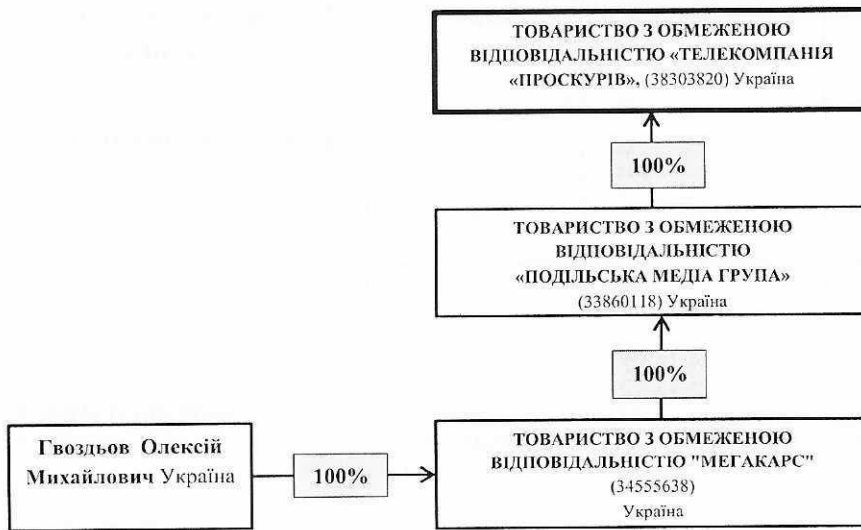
ТОВАРИСТВО З ОБМЕЖЕНОЮ ВІДПОВІДАЛЬНІСТЮ «ТЕЛЕКОМПАНІЯ «ПРОСКУРІВ», (38303820) Україна

100%

ТОВАРИСТВО З ОБМЕЖЕНОЮ ВІДПОВІДАЛЬНІСТЮ «ПОДІЛЬСЬКА МЕДІА ГРУПА» (33860118) Україна

100%

Гвоздьов Олексій Михайлович Україна

100%

ТОВАРИСТВО З ОБМЕЖЕНОЮ ВІДПОВІДАЛЬНІСТЮ "МЕГАКАРС" (34555638) Україна